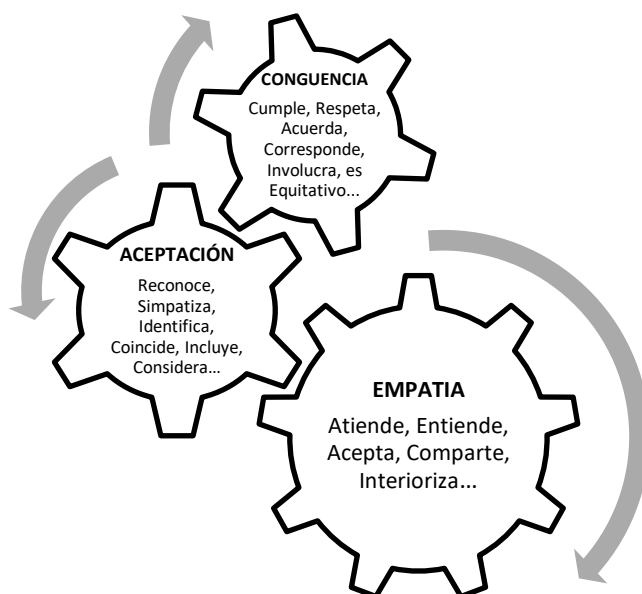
CONGUENCIA

Cumple, Respeta, Acuerda, Corresponde, Involucra, es Equitativo...

ACEPTACIÓN

Reconoce, Simpatiza, Identifica, Coincide, Incluye, Considera...

EMPATIA

Atiende, Entiende, Acepta, Comparte, Interioriza...